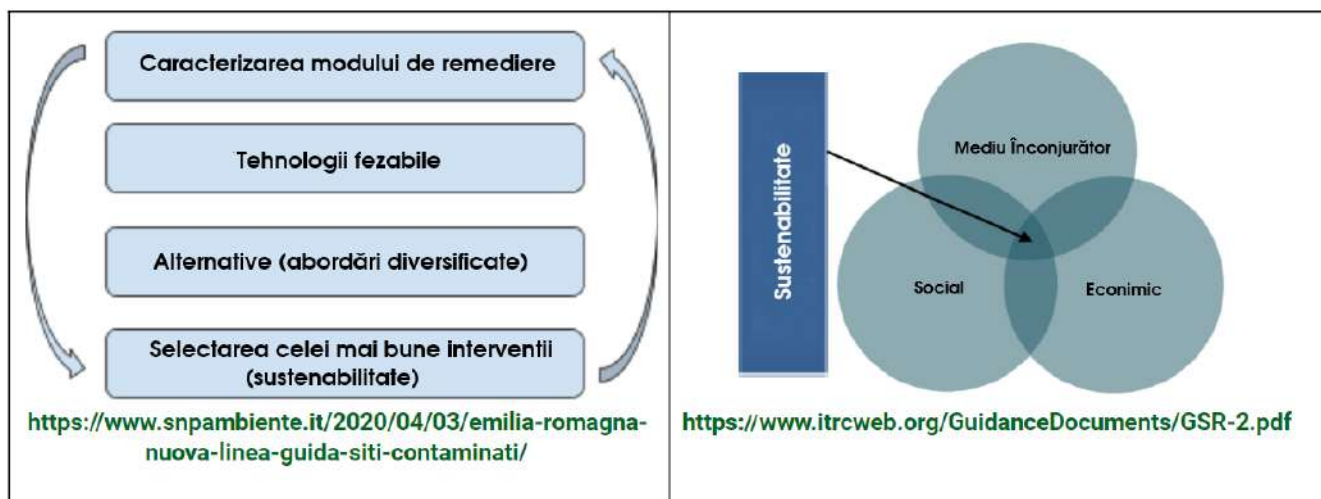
Caracterizarea modului de remediere

Tehnologii fezabile

Alternative (abordări diversificate)

Selectarea celei mai bune interventii (sustenabilitate)

https://www.snpambiente.it/2020/04/03/emilia-romagna-nuova-linea-guida-siti-contaminati/

Sustenabilitate

Mediu Înconjurător

Social

Econimic

https://www.itrcweb.org/GuidanceDocuments/GSR-2.pdf